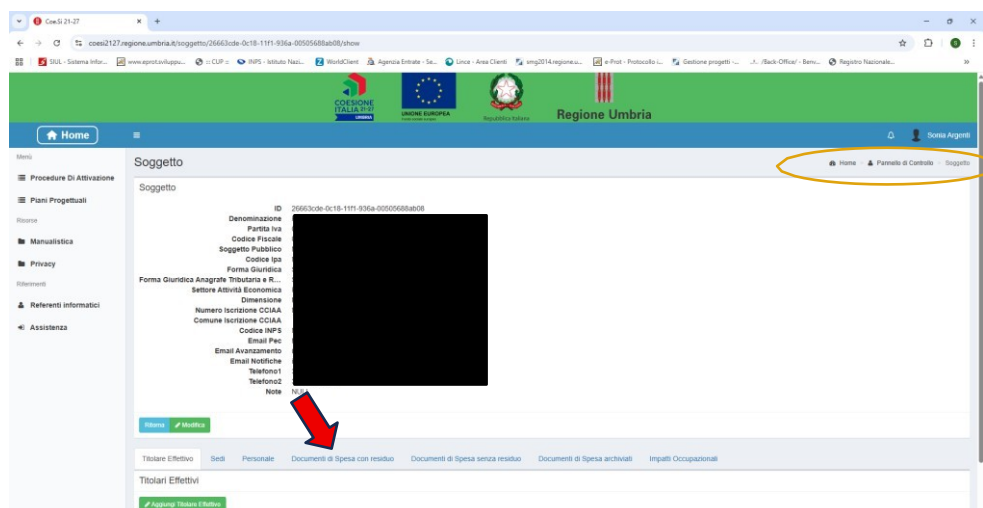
Coe.Si 21-27
coesi2127.regione.umbria.it/soggetto/26663cde-0c18-11f1-936a-00505688ab08/show

SIUL - Sistema Infor... www.eprot.sviluppu... :: CUP :: INPS - Istituto Nazi... WorldClient Agenzia Entrate - Se... Lince - Area Clienti smg2014.regione.u... e-Prot - Protocollo i... Gestione progetti -... ./Back-Office/ - Benv... Registro Nazionale...

COESIONE ITALIA 21-27 UMBRIA
UNIONE EUROPEA
Repubblica Italiana
Regione Umbria

Home
Sonia Argenti

Menù
Procedure Di Attivazione
Piani Progettuali
Risorse
Manualistica
Privacy
Riferimenti
Referenti informatici
Assistenza

Soggetto
Home > Pannello di Controllo > Soggetto

Soggetto
ID 26663cde-0c18-11f1-936a-00505688ab08
Denominazione
Partita Iva
Codice Fiscale
Soggetto Pubblico
Codice Ipa
Forma Giuridica
Forma Giuridica Anagrafe Tributaria e R...
Settore Attività Economica
Dimensione
Numero Iscrizione CCIAA
Comune Iscrizione CCIAA
Codice INPS
Email Pec
Email Avanzamento
Email Notifiche
Telefono1
Telefono2
Note NUL

Ritorna Modifica

Titolare Effettivo | Sedi | Personale | Documenti di Spesa con residuo | Documenti di Spesa senza residuo | Documenti di Spesa archiviati | Impatti Occupazionali

Titolari Effettivi
Aggiungi Titolare Effettivo